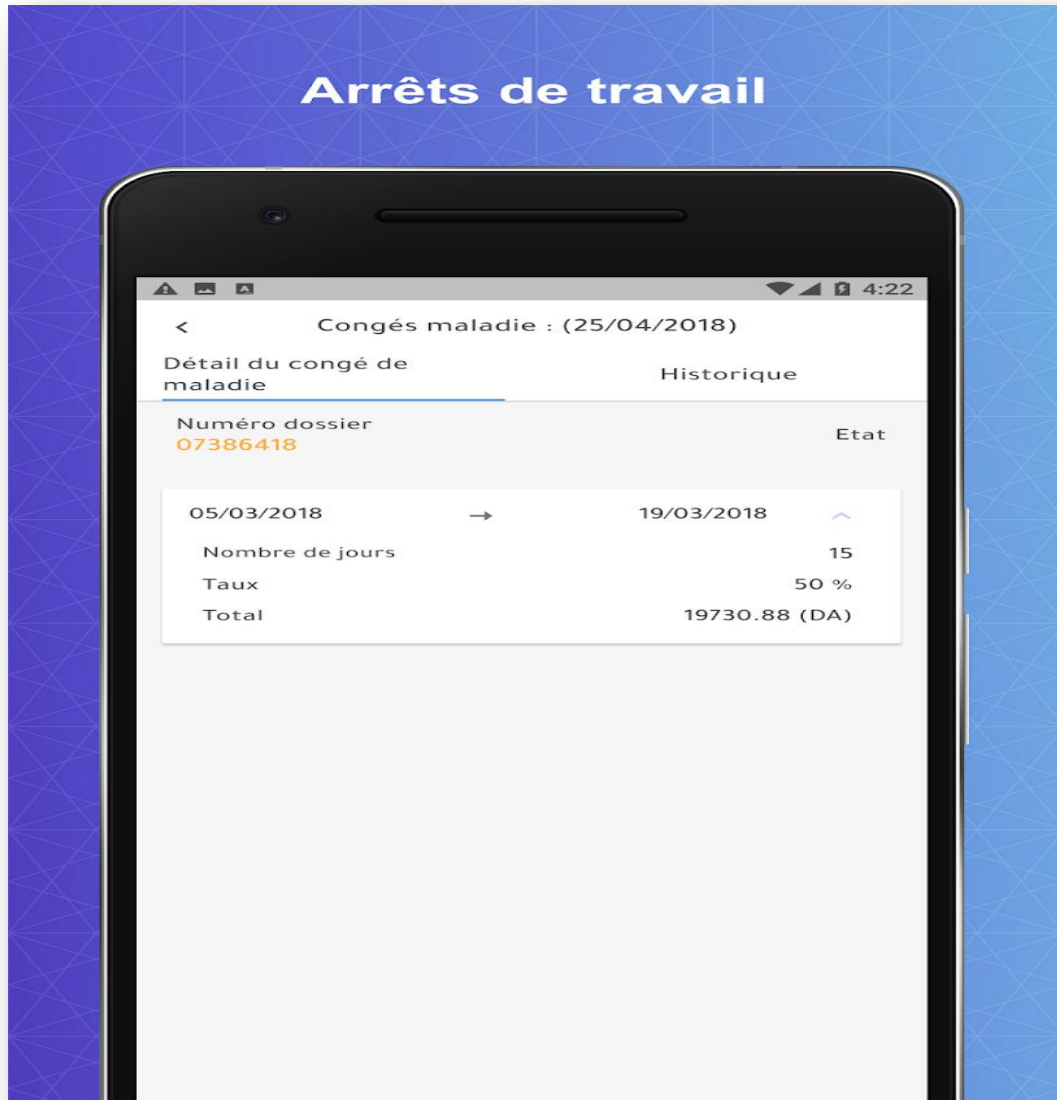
Arrêts de travail

4:22

<

Congés maladie : (25/04/2018)

Détail du congé de maladie

Historique

Numéro dossier
07386418

Etat

05/03/2018 → 19/03/2018

Nombre de jours 15

Taux 50 %

Total 19730.88 (DA)